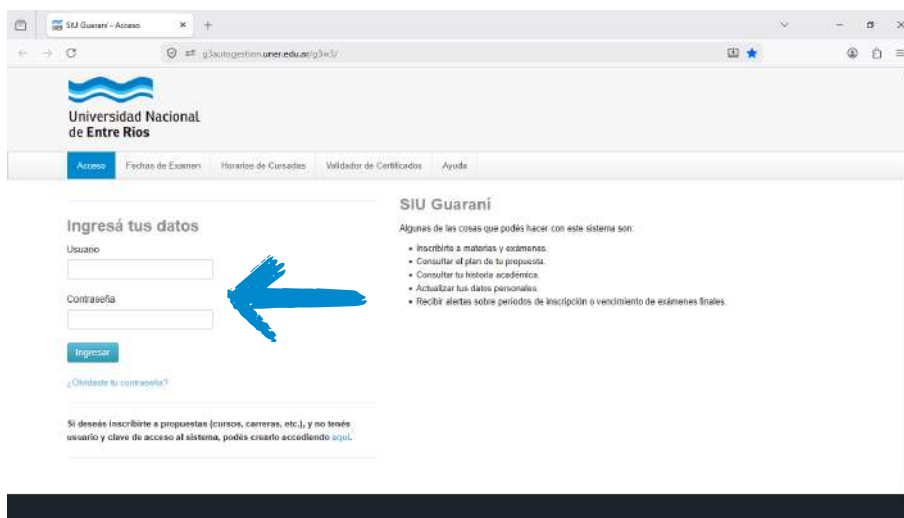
SIU Guaraní - Acceso

g3autogestion.uner.edu.ar/g3w3/

Universidad Nacional de Entre Ríos

Acceso | Fechas de Examen | Horarios de Cursadas | Validador de Certificados | Ayuda

Ingresá tus datos

Usuario

Contraseña

Ingresar

¿Olvidaste tu contraseña?

Si deseás inscribirte a propuestas (cursos, carreras, etc.), y no tenés usuario y clave de acceso al sistema, podés crearlo accediendo aquí.

SIU Guaraní

Algunas de las cosas que podés hacer con este sistema son:

- Inscribirte a materias y exámenes.
- Consultar el plan de tu propuesta.
- Consultar tu historia académica.
- Actualizar tus datos personales.
- Recibir alertas sobre períodos de inscripción o vencimiento de exámenes finales.